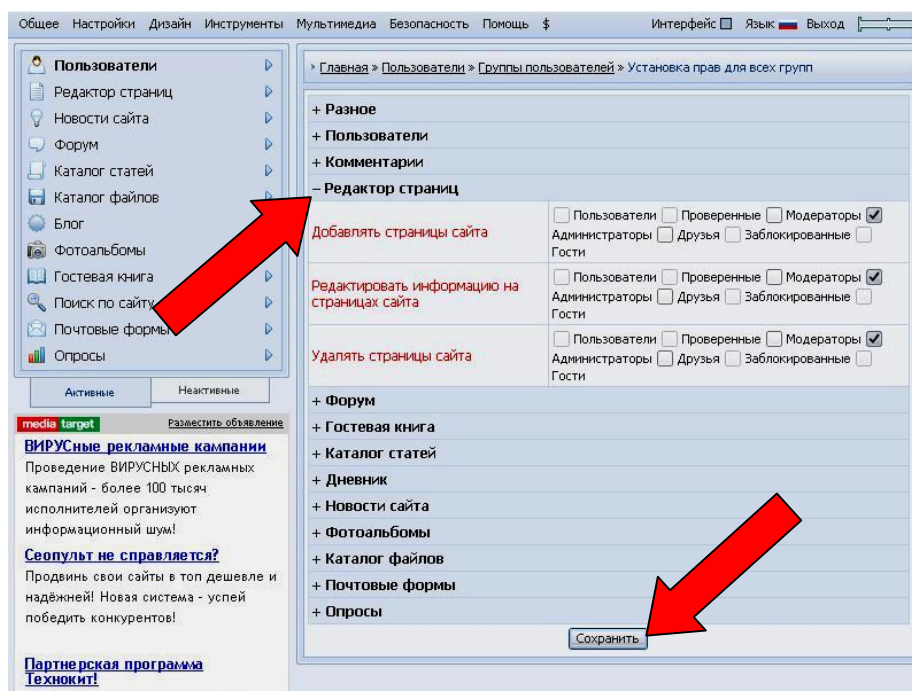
Общее Настройки Дизайн Инструменты Мультимедиа Безопасность Помощь $

Интерфейс Язык Выход

Пользователи
Редактор страниц
Новости сайта
Форум
Каталог статей
Каталог файлов
Блог
Фотоальбомы
Гостевая книга
Поиск по сайту
Почтовые формы
Опросы

Активные | Неактивные

media target Разместить объявление

ВИРУСные рекламные кампании
Проведение ВИРУСНЫХ рекламных кампаний - более 100 тысяч исполнителей организуют информационный шум!

Сеопульт не справляется?
Продвинь свои сайты в топ дешевле и надёжней! Новая система - успей победить конкурентов!

Партнерская программа Технокит!

Главная » Пользователи » Группы пользователей » Установка прав для всех групп

+ Разное
+ Пользователи
+ Комментарии
– Редактор страниц

| | |
|---|---|
| Добавлять страницы сайта | Пользователи Проверенные Модераторы Администраторы Друзья Заблокированные Гости |
| Редактировать информацию на страницах сайта | Пользователи Проверенные Модераторы Администраторы Друзья Заблокированные Гости |
| Удалять страницы сайта | Пользователи Проверенные Модераторы Администраторы Друзья Заблокированные Гости |

+ Форум
+ Гостевая книга
+ Каталог статей
+ Дневник
+ Новости сайта
+ Фотоальбомы
+ Каталог файлов
+ Почтовые формы
+ Опросы

Сохранить